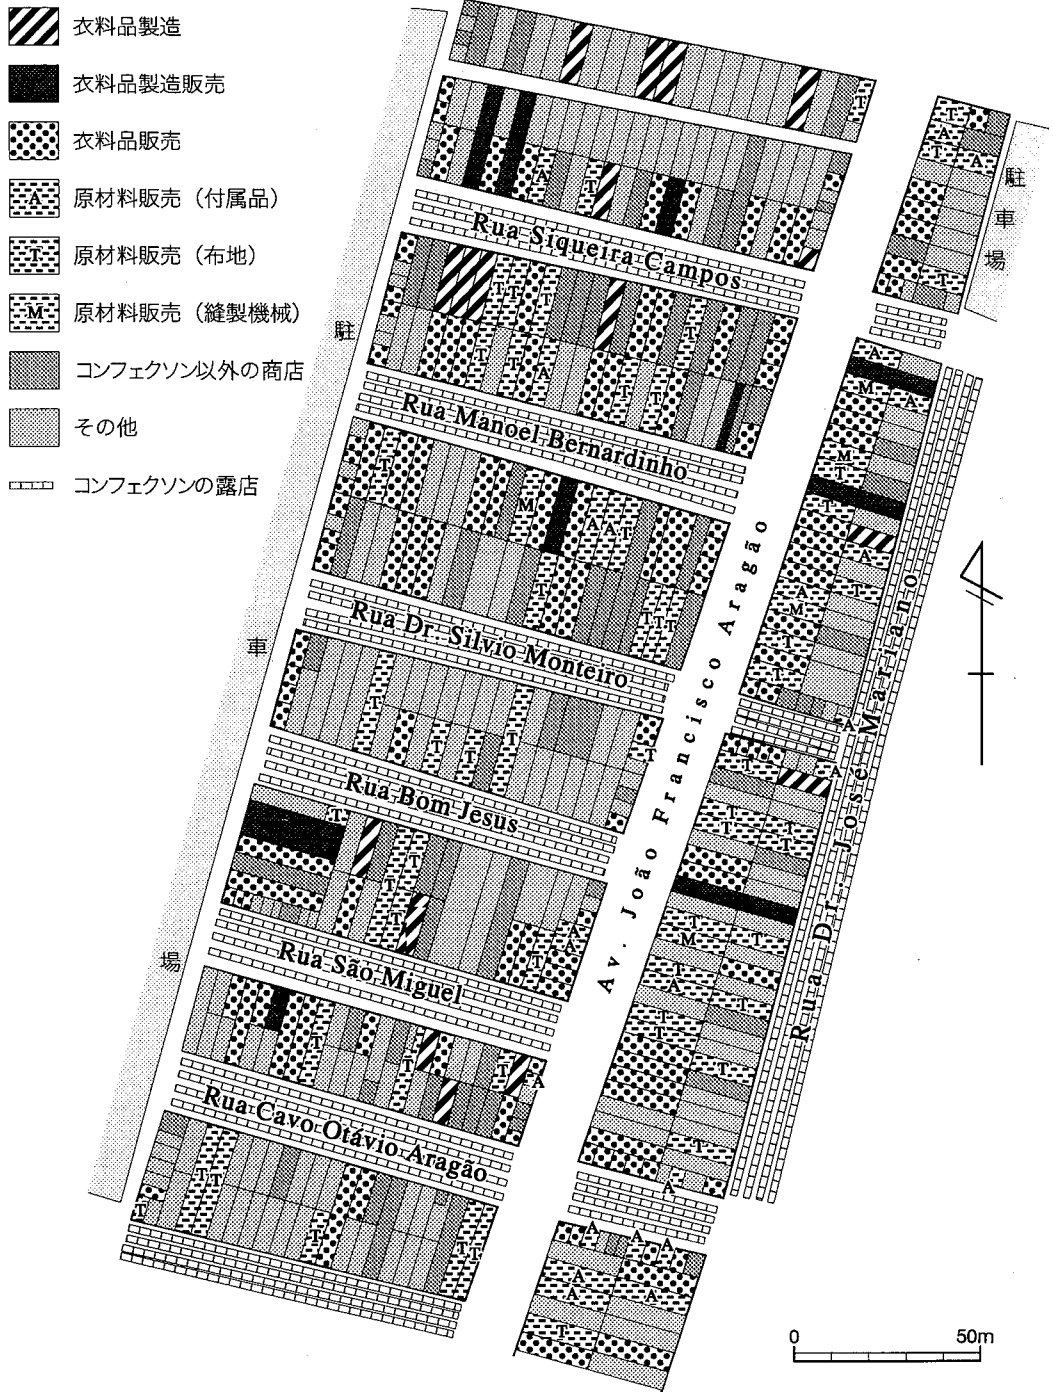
衣料品製造

衣料品製造販売

衣料品販売

A 原材料販売（付属品）

T 原材料販売（布地）

M 原材料販売（縫製機械）

コンフェクソン以外の商店

その他

コンフェクソンの露店

Rua Siqueira Campos

Rua Manoel Bernardinho

Rua Dr. Silvio Monteiro

Rua Bom Jesus

Rua São Miguel

Rua Cavo Otávio Aragão

Av. João Francisco Aragão

Rua Dr. José Mariano

駐車場

駐車場

0 50m